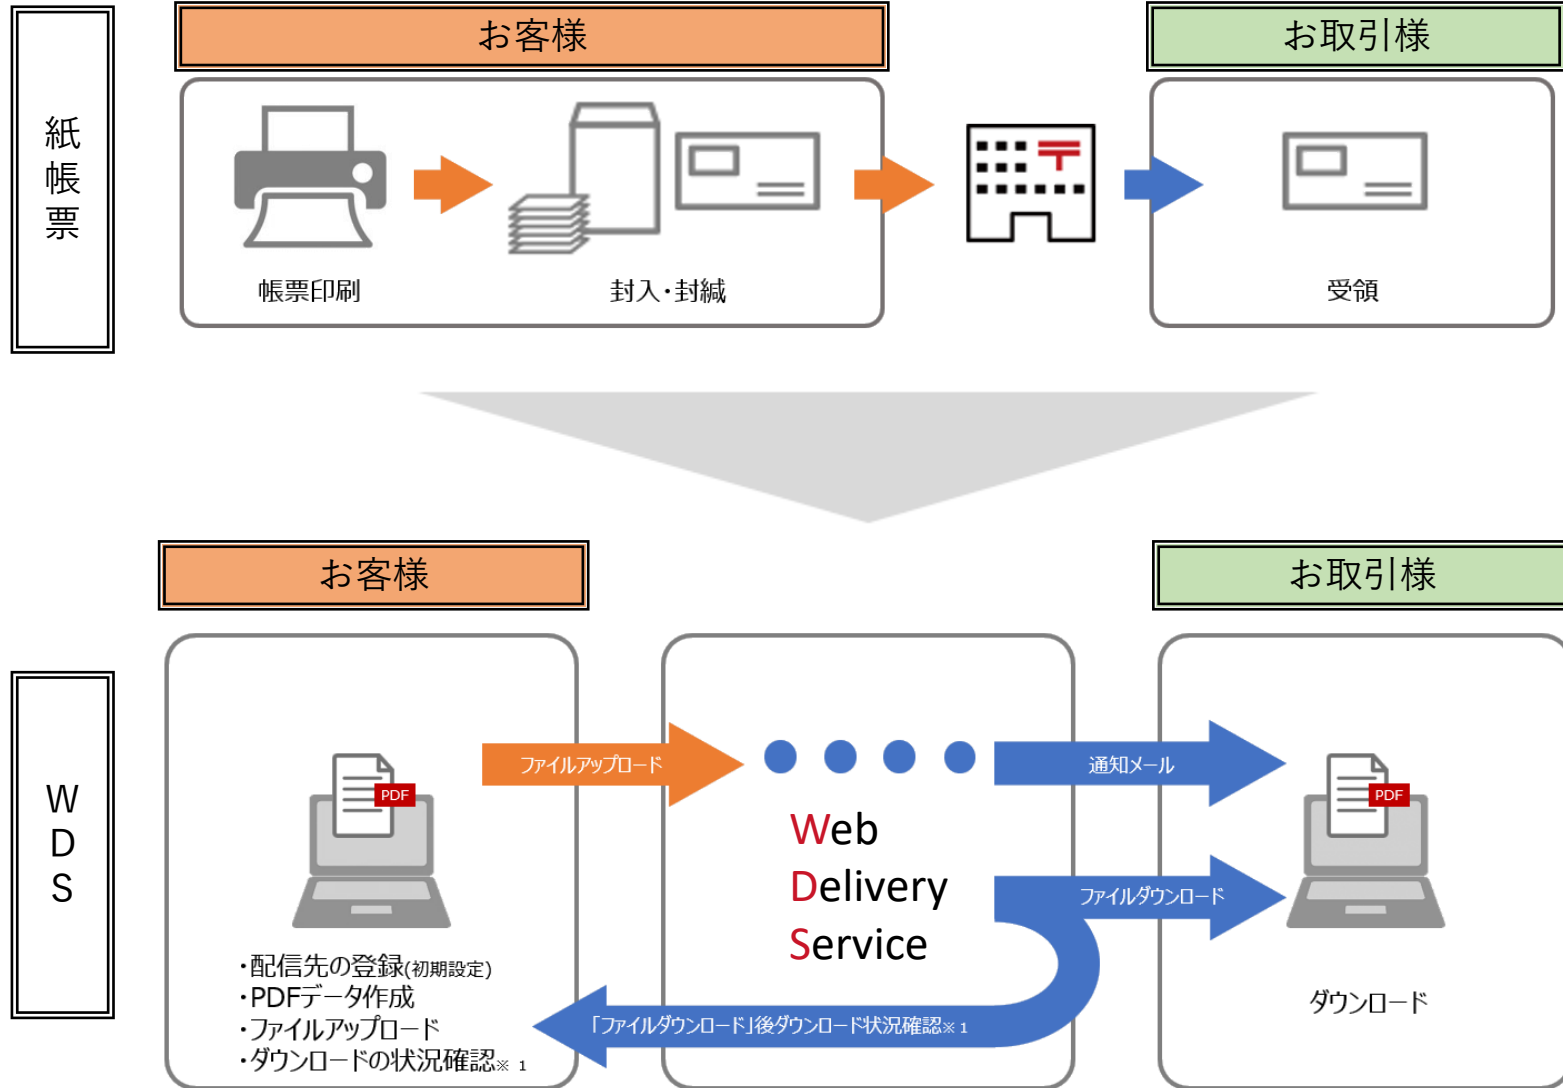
紙帳票

お客様

帳票印刷

封入・封緘

お取引様

受領

WDS

お客様

PDF

・配信先の登録(初期設定)
・PDFデータ作成
・ファイルアップロード
・ダウンロードの状況確認※1

ファイルアップロード

Web
Delivery
Service

通知メール

ファイルダウンロード

「ファイルダウンロード」後ダウンロード状況確認※1

お取引様

PDF

ダウンロード